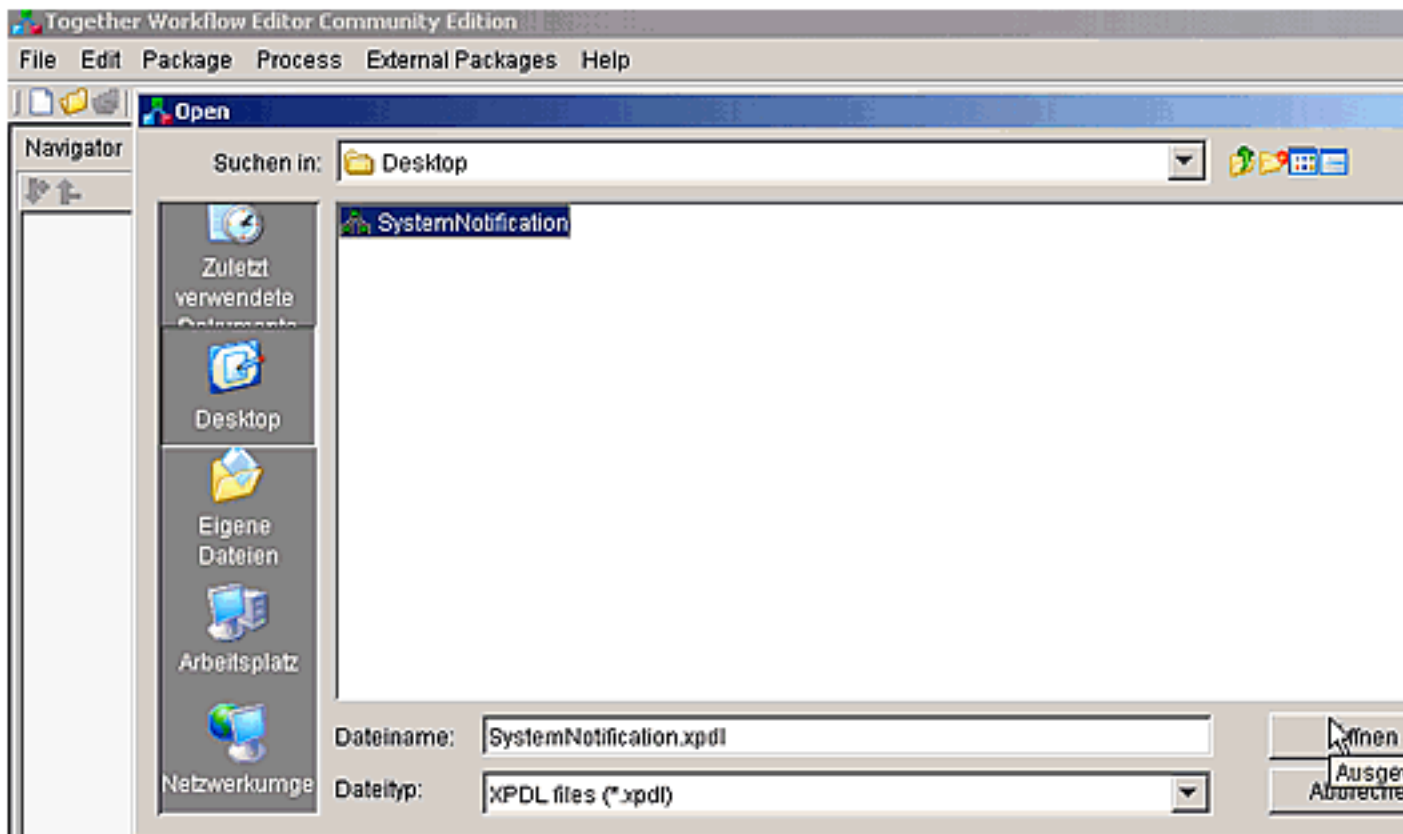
Together Workflow Editor Community Edition

File Edit Package Process External Packages Help

Navigator

Open

Suchen in: Desktop

SystemNotification

Zuletzt verwendete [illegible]

Desktop

Eigene Dateien

Arbeitsplatz

Netzwerkumge

Dateiname: SystemNotification.xpdl

Dateityp: XPDL files (*.xpdl)

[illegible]ffnen

Ausge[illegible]

Abbreche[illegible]